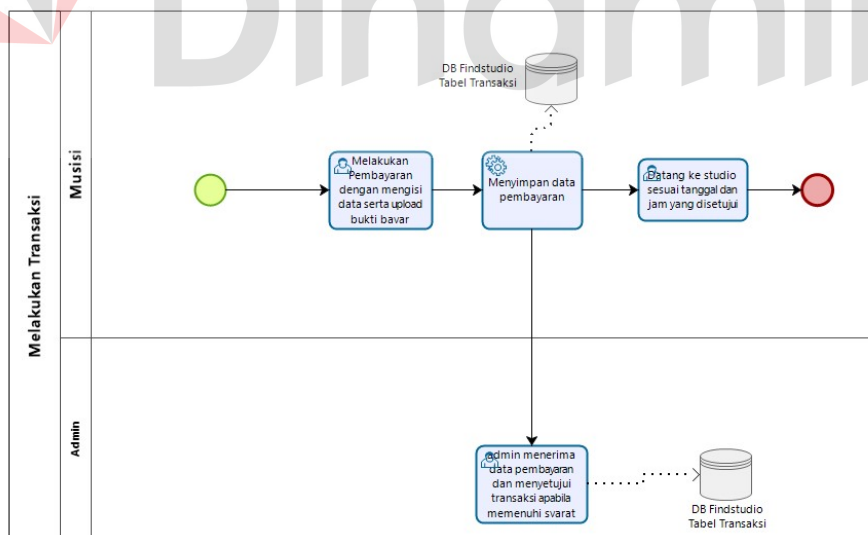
Dinamika

Melakukan Transaksi

Musisi

DB Findstudio
Tabel Transaksi

Melakukan Pembayaran dengan mengisi data serta upload bukti bayar

Menyimpan data pembayaran

Datang ke studio sesuai tanggal dan jam yang disetujui

Admin

admin menerima data pembayaran dan menyetujui transaksi apabila memenuhi syarat

DB Findstudio
Tabel Transaksi